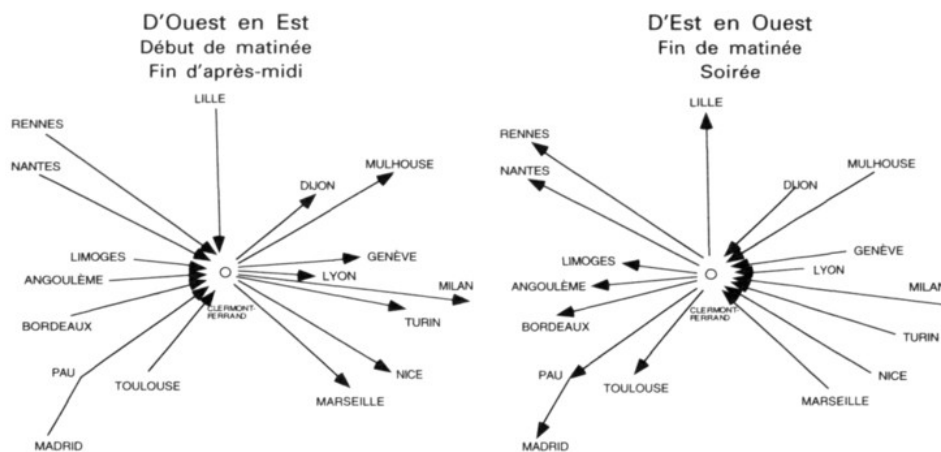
D'Ouest en Est
Début de matinée
Fin d'après-midi

LILLE
RENNES
NANTES
MULHOUSE
DIJON
LIMOGES
GENÈVE
ANGOULÊME
LYON
MILAN
CLERMONT-FERRAND
BORDEAUX
TURIN
PAU
TOULOUSE
NICE
MARSEILLE
MADRID

D'Est en Ouest
Fin de matinée
Soirée

LILLE
RENNES
NANTES
MULHOUSE
DIJON
GENÈVE
LIMOGES
LYON
ANGOULÊME
MILAN
CLERMONT-FERRAND
BORDEAUX
TURIN
PAU
TOULOUSE
NICE
MARSEILLE
MADRID